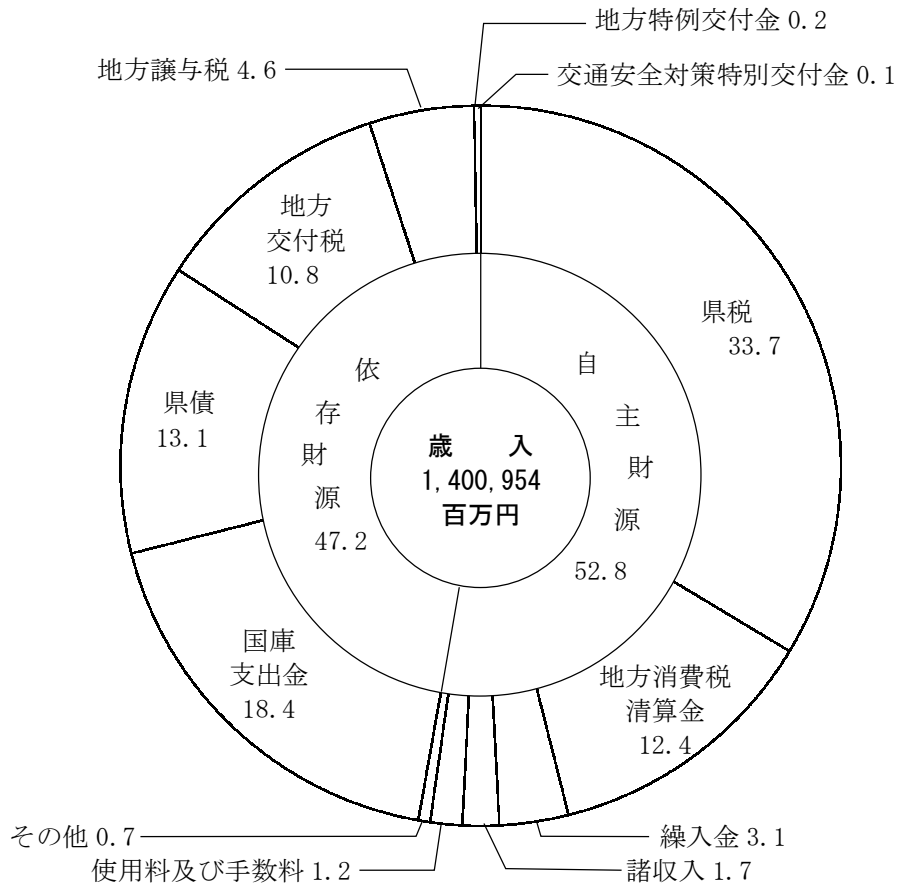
地方特例交付金 0.2

地方譲与税 4.6

交通安全対策特別交付金 0.1

地方交付税 10.8

県税 33.7

依存財源 47.2

自主財源 52.8

県債 13.1

歳　入
1,400,954
百万円

国庫支出金 18.4

地方消費税清算金 12.4

その他 0.7

繰入金 3.1

使用料及び手数料 1.2

諸収入 1.7